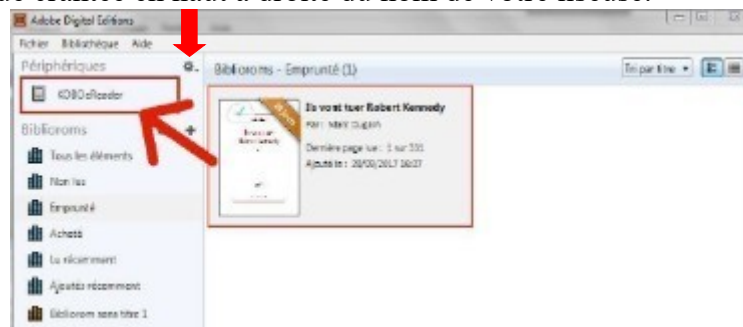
Adobe Digital Editions

Fichier Bibliothèque Aide

Périphériques

KOBOeReader

Biblioroms

Tous les éléments

Non lus

Emprunté

Acheté

Lu récemment

Ajouté récemment

Bibliorom sans titre 1

Biblioroms - Emprunté (1)

Tri par titre

Ils vont tuer Robert Kennedy

Par : Marc Dugain

Dernière page lue : 1 sur 331

Ajouté le : 20/03/2017 16:37